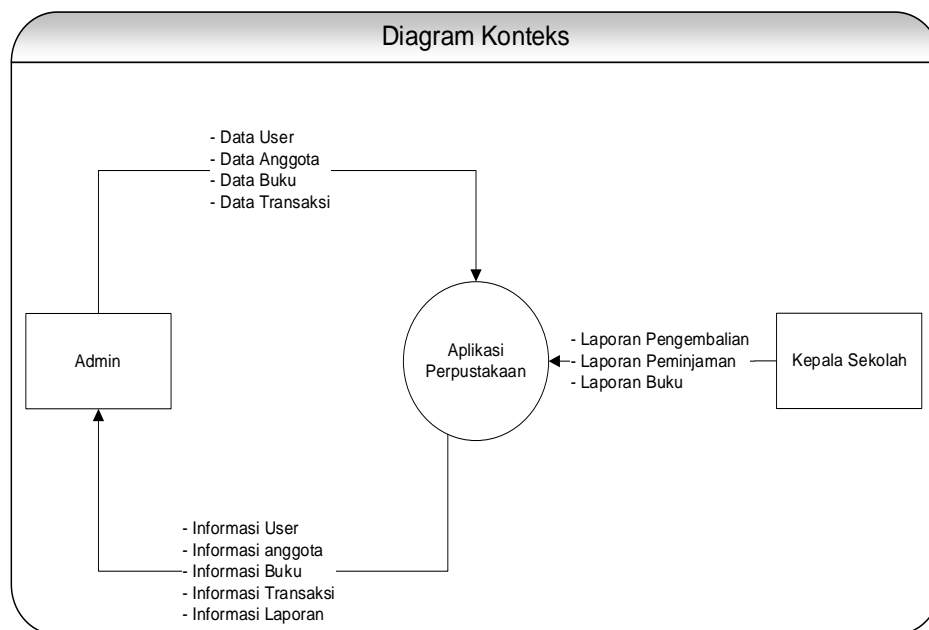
Diagram Konteks

- Data User
- Data Anggota
- Data Buku
- Data Transaksi

Admin

Aplikasi Perpustakaan

- Laporan Pengembalian
- Laporan Peminjaman
- Laporan Buku

Kepala Sekolah

- Informasi User
- Informasi anggota
- Informasi Buku
- Informasi Transaksi
- Informasi Laporan